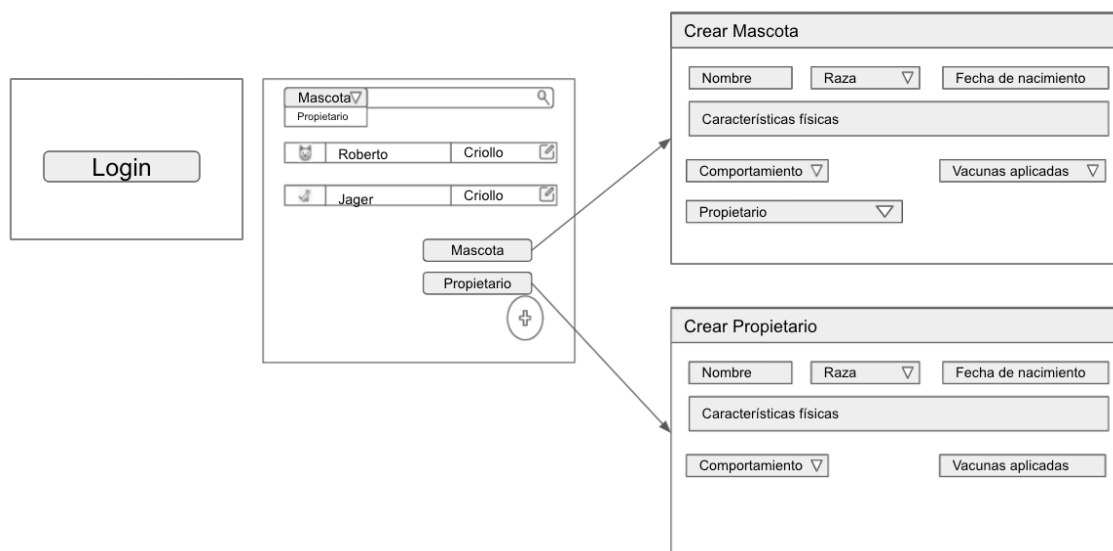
Login

Mascota ▽
Propietario

Roberto Criollo

Jager Criollo

Mascota

Propietario

Crear Mascota

Nombre

Raza ▽

Fecha de nacimiento

Características físicas

Comportamiento ▽

Vacunas aplicadas ▽

Propietario ▽

Crear Propietario

Nombre

Raza ▽

Fecha de nacimiento

Características físicas

Comportamiento ▽

Vacunas aplicadas